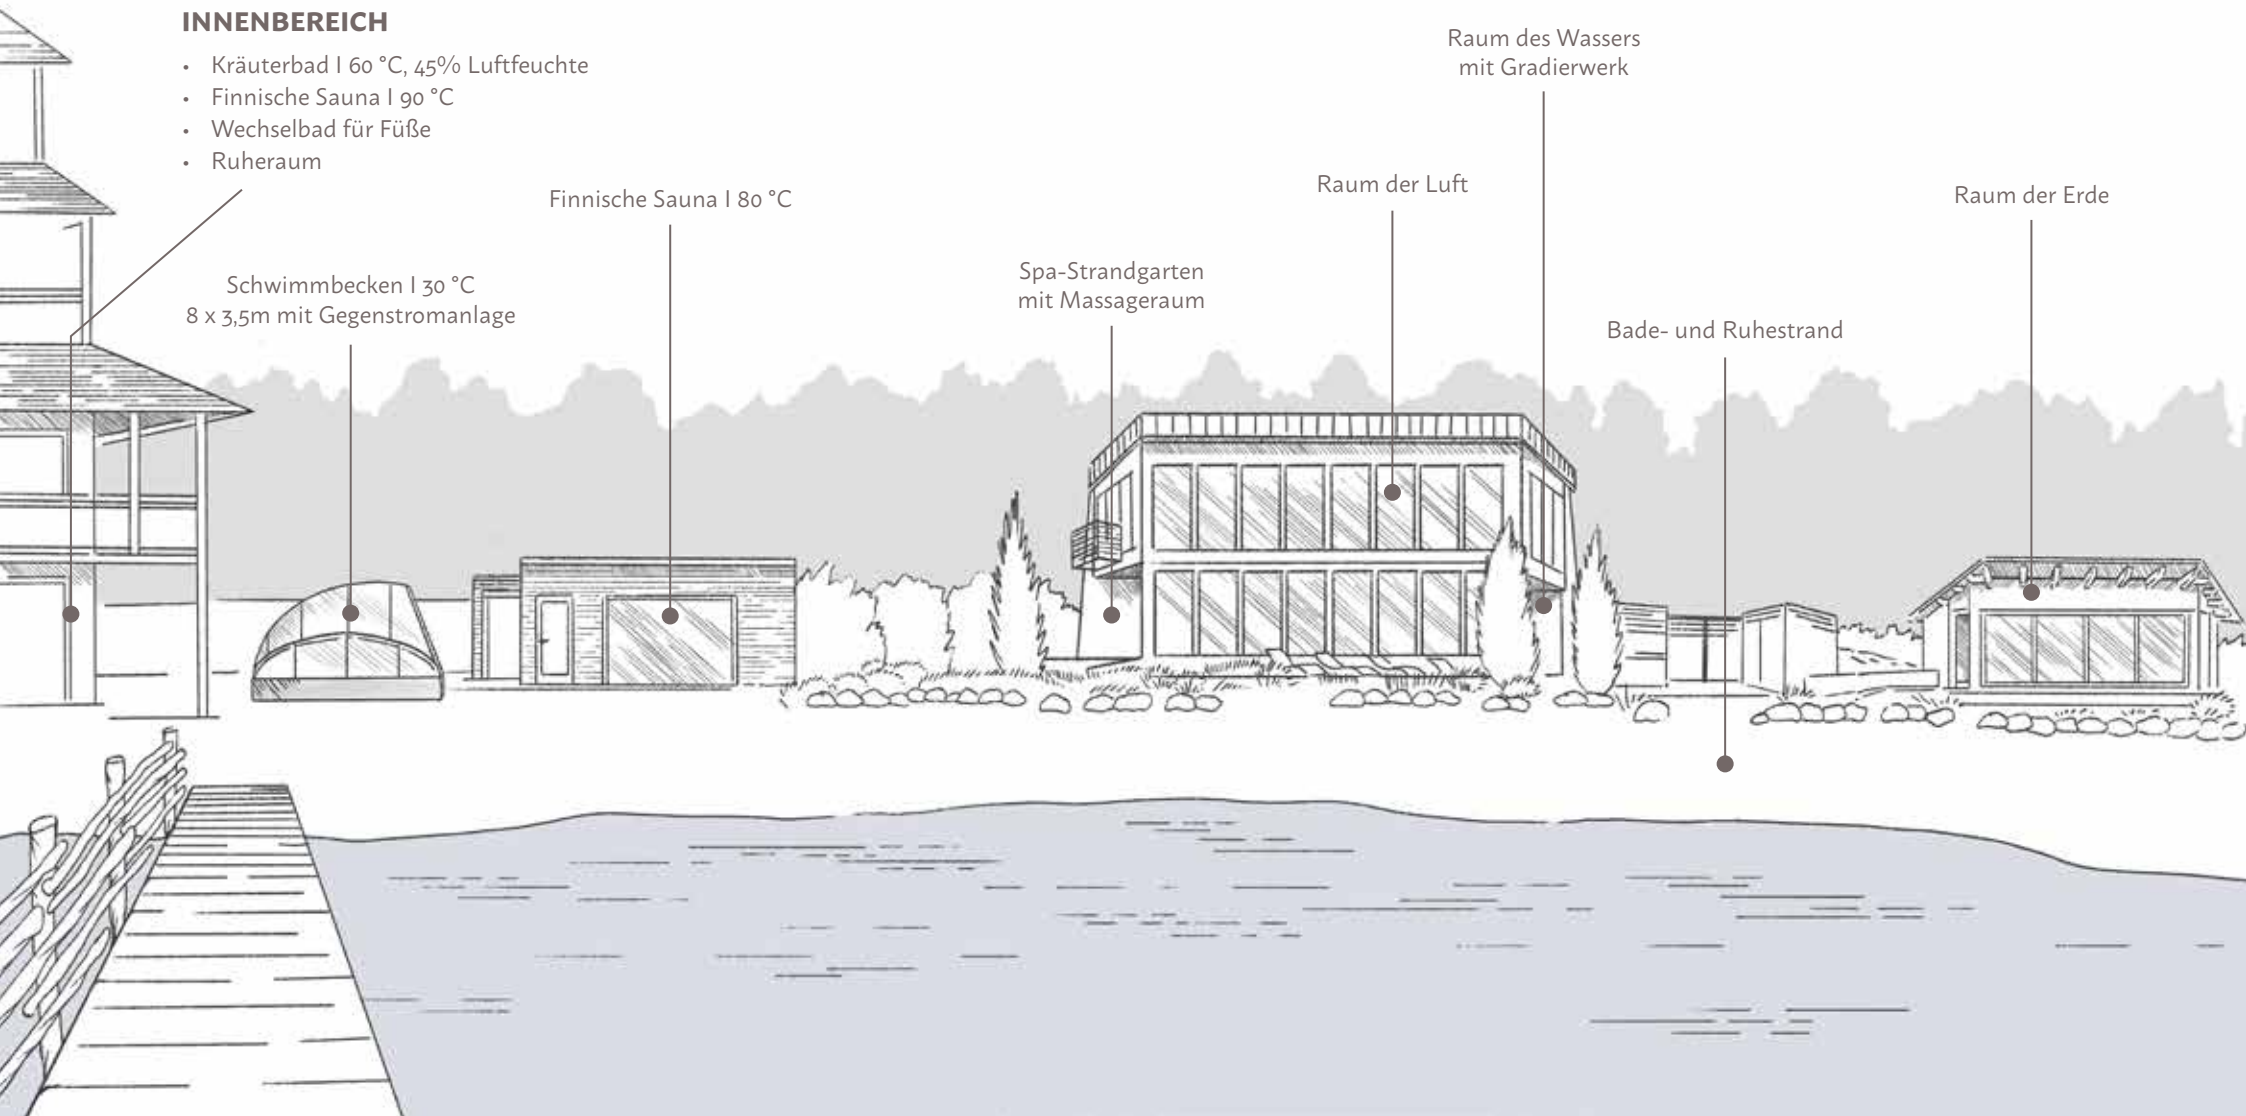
INNENBEREICH

- Kräuterbad I 60 °C, 45% Luftfeuchte
- Finnische Sauna I 90 °C
- Wechselbad für Füße
- Ruheraum

Raum des Wassers
mit Gradierwerk

Raum der Luft

Finnische Sauna I 80 °C

Raum der Erde

Schwimmbecken I 30 °C
8 x 3,5m mit Gegenstromanlage

Spa-Strandgarten
mit Massageraum

Bade- und Ruhestrand